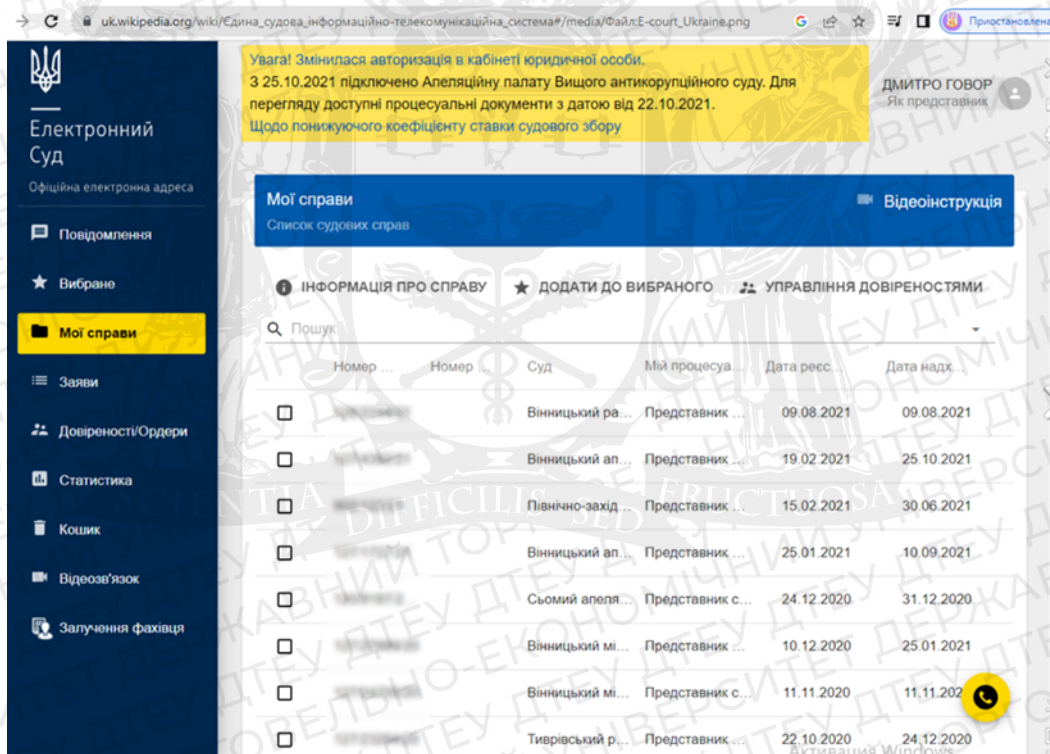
uk.wikipedia.org/wiki/Єдина_судова_інформаційно-телекомунікаційна_система#/media/Файл:E-court_Ukraine.png

Приостановлено

Електронний Суд
Офіційна електронна адреса

Повідомлення
Вибране
Мої справи
Заяви
Довіреності/Ордери
Статистика
Кошик
Відеозв'язок
Залучення фахівця

Увага! Змінилася авторизація в кабінеті юридичної особи.
З 25.10.2021 підключено Апеляційну палату Вищого антикорупційного суду. Для перегляду доступні процесуальні документи з датою від 22.10.2021.
Щодо понижуючого коефіцієнту ставки судового збору

ДМИТРО ГОВОР
Як представник

Мої справи
Список судових справ

Відеоінструкція

ІНФОРМАЦІЯ ПРО СПРАВУ
ДОДАТИ ДО ВИБРАНОГО
УПРАВЛІННЯ ДОВІРЕНОСТЯМИ

Пошук

| | Номер ... | Номер ... | Суд | Мій процесуа... | Дата реєс... | Дата надх... |
|---|---|---|---|---|---|---|
| ☐ | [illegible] | | Вінницький ра... | Представник ... | 09.08.2021 | 09.08.2021 |
| ☐ | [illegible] | | Вінницький ап... | Представник ... | 19.02.2021 | 25.10.2021 |
| ☐ | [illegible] | | Північно-захід... | Представник ... | 15.02.2021 | 30.06.2021 |
| ☐ | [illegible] | | Вінницький ап... | Представник ... | 25.01.2021 | 10.09.2021 |
| ☐ | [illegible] | | Сьомий апеля... | Представник с... | 24.12.2020 | 31.12.2020 |
| ☐ | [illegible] | | Вінницький мі... | Представник ... | 10.12.2020 | 25.01.2021 |
| ☐ | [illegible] | | Вінницький мі... | Представник с... | 11.11.2020 | 11.11.202 |
| ☐ | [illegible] | | Тиврівський р... | Представник ... | 22.10.2020 | 24.12.2020 |

Активация Windows

ДТЕУ ДЕРЖАВНИЙ ТОРГОВЕЛЬНО-ЕКОНОМІЧНИЙ УНІВЕРСИТЕТ
DIFFICILIS SED FRUCTUOSA